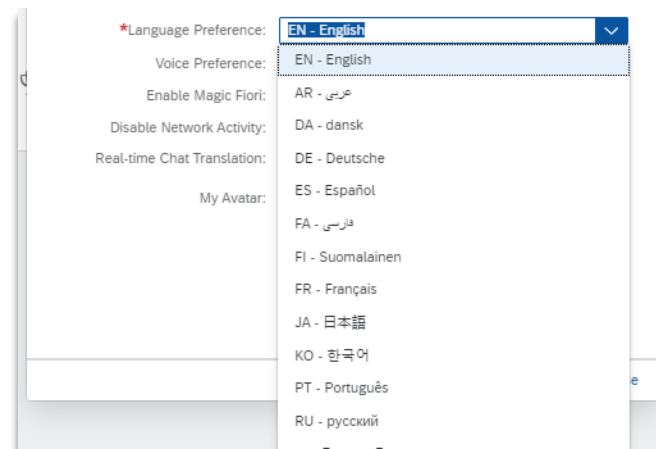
*Language Preference: EN - English

Voice Preference:

Enable Magic Fiori:

Disable Network Activity:

Real-time Chat Translation:

My Avatar:

EN - English
AR - عربي
DA - dansk
DE - Deutsche
ES - Español
FA - فارسی
FI - Suomalainen
FR - Français
JA - 日本語
KO - 한국어
PT - Português
RU - русский
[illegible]